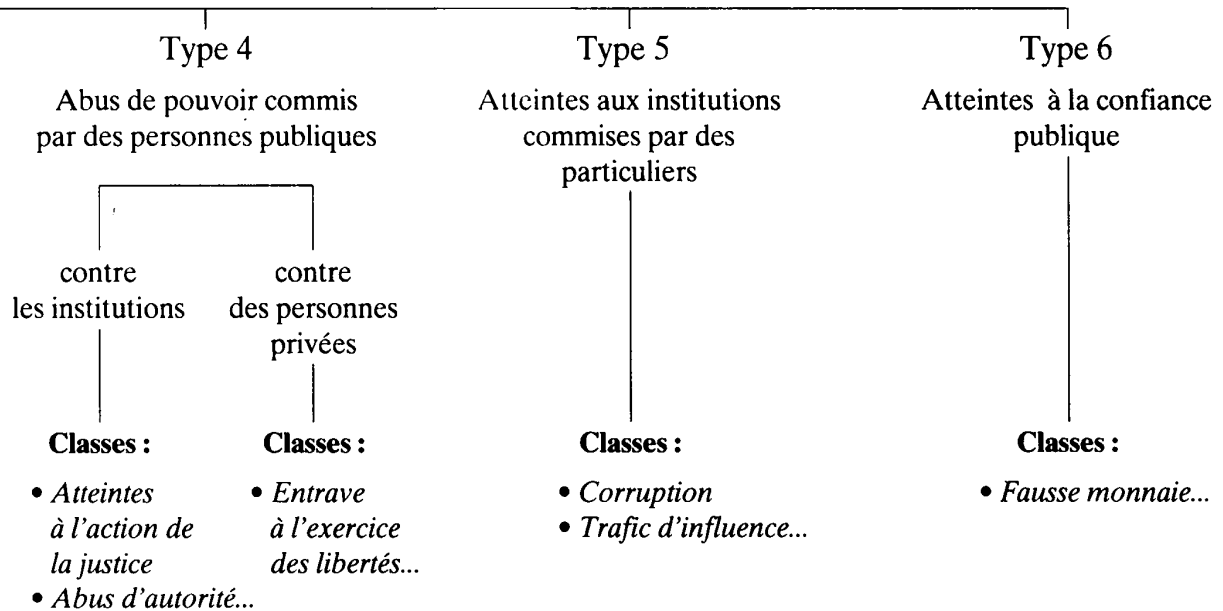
Type 4

Abus de pouvoir commis par des personnes publiques

contre les institutions

Classes :

• Atteintes à l'action de la justice
• Abus d'autorité...

contre des personnes privées

Classes :

• Entrave à l'exercice des libertés...

Type 5

Atteintes aux institutions commises par des particuliers

Classes :

• Corruption
• Trafic d'influence...

Type 6

Atteintes à la confiance publique

Classes :

• Fausse monnaie...